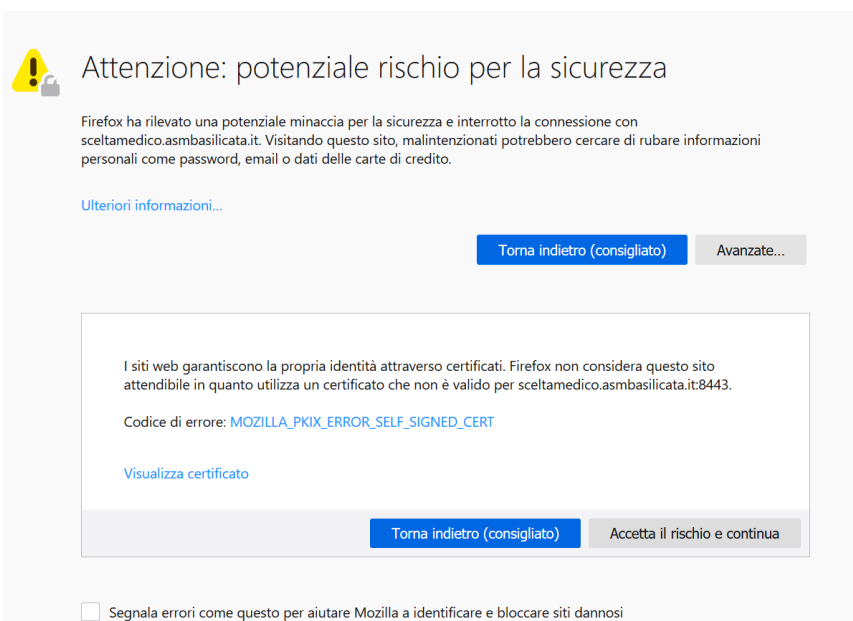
Attenzione: potenziale rischio per la sicurezza

Firefox ha rilevato una potenziale minaccia per la sicurezza e interrotto la connessione con sceltamedico.asmbasilicata.it. Visitando questo sito, malintenzionati potrebbero cercare di rubare informazioni personali come password, email o dati delle carte di credito.

Ulteriori informazioni…

Torna indietro (consigliato)

Avanzate…

I siti web garantiscono la propria identità attraverso certificati. Firefox non considera questo sito attendibile in quanto utilizza un certificato che non è valido per sceltamedico.asmbasilicata.it:8443.

Codice di errore: MOZILLA_PKIX_ERROR_SELF_SIGNED_CERT

Visualizza certificato

Torna indietro (consigliato)

Accetta il rischio e continua

Segnala errori come questo per aiutare Mozilla a identificare e bloccare siti dannosi